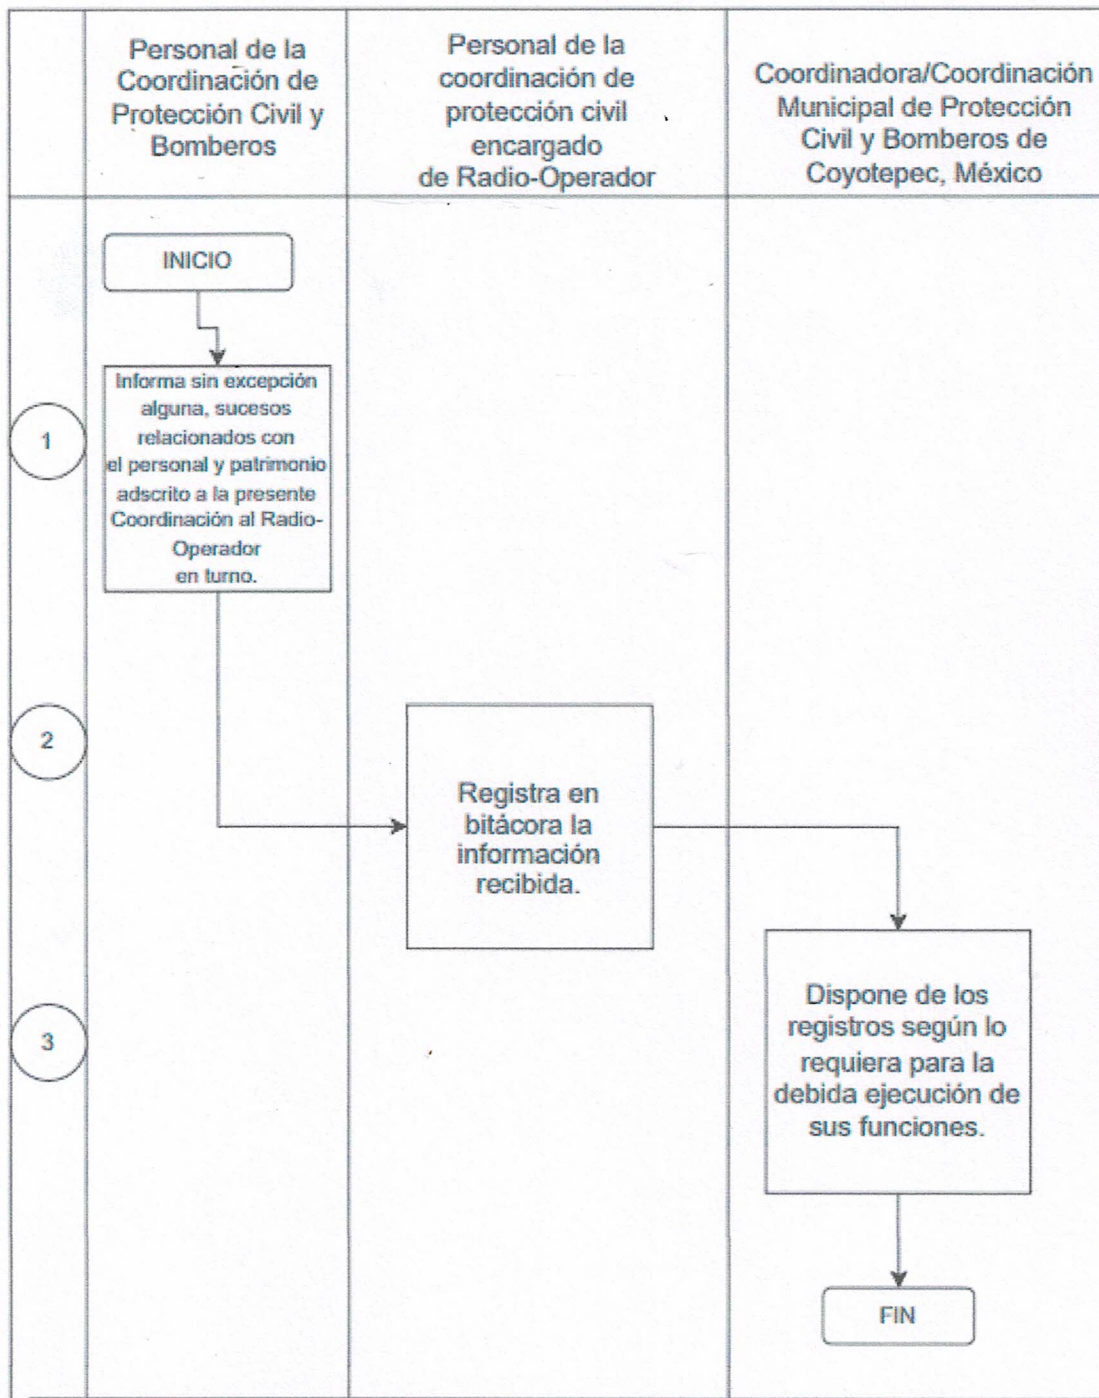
Personal de la Coordinación de Protección Civil y Bomberos

Personal de la coordinación de protección civil encargado de Radio-Operador

Coordinadora/Coordinación Municipal de Protección Civil y Bomberos de Coyotepec, México

INICIO

1

Informa sin excepción alguna, sucesos relacionados con el personal y patrimonio adscrito a la presente Coordinación al Radio-Operador en turno.

2

Registra en bitácora la información recibida.

3

Dispone de los registros según lo requiera para la debida ejecución de sus funciones.

FIN